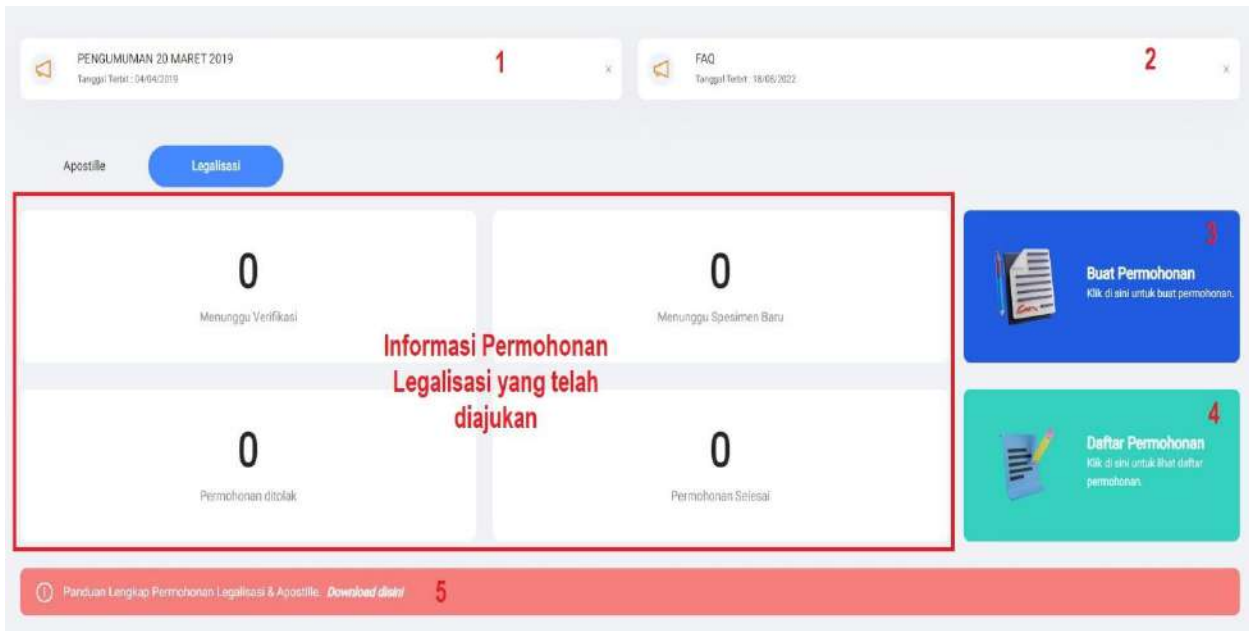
PENGUMUMAN 20 MARET 2019
Tanggal Terbit : 04/04/2019

1

×

FAQ
Tanggal Terbit : 18/05/2022

2

×

Apostille

Legalisasi

0
Menunggu Verifikasi

0
Menunggu Spesimen Baru

Informasi Permohonan Legalisasi yang telah diajukan

0
Permohonan ditolak

0
Permohonan Selesai

3
Buat Permohonan
Klik di sini untuk buat permohonan.

4
Daftar Permohonan
Klik di sini untuk lihat daftar permohonan.

Panduan Lengkap Permohonan Legalisasi & Apostille. Download disini

5